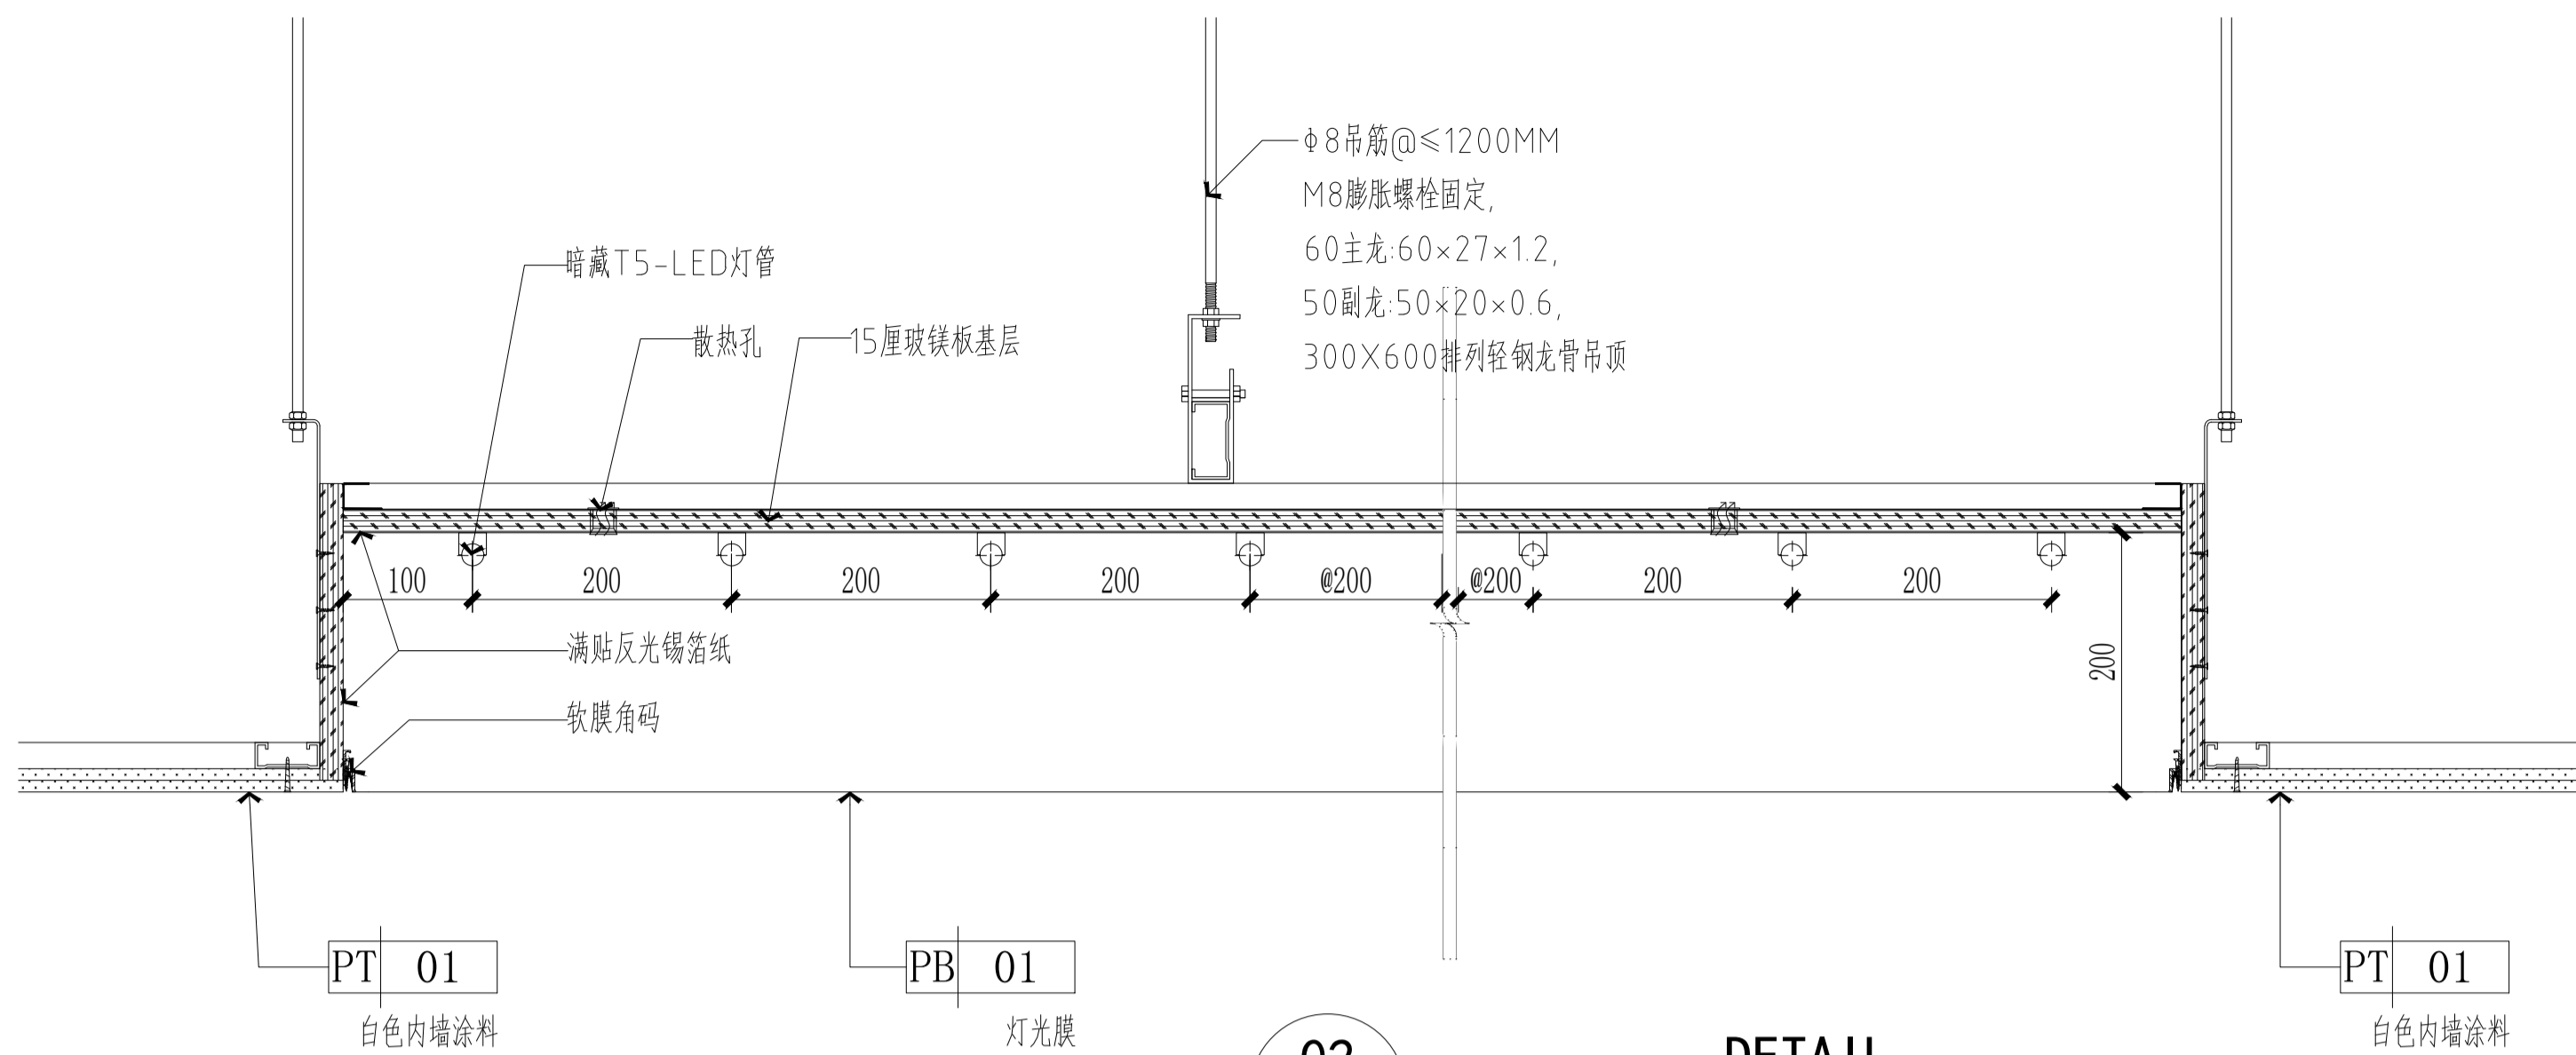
Φ8吊筋@≤1200MM
M8膨胀螺栓固定,
60主龙:60×27×1.2,
50副龙:50×20×0.6,
300X600排列轻钢龙骨吊顶

暗藏T5-LED灯管

散热孔

15厘玻镁板基层

100 200 200 200 @200 @200 200 200

200

满贴反光锡箔纸

软膜角码

PT 01
白色内墙涂料

PB 01
灯光膜

PT 01
白色内墙涂料

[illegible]

DETAIL